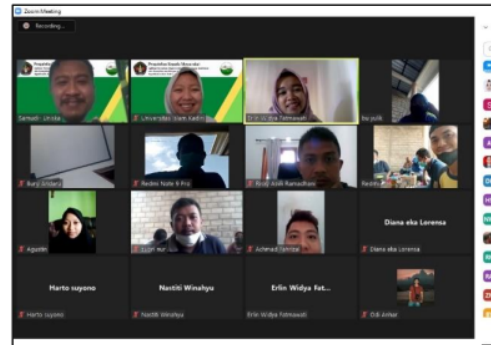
Zoom Meeting

Recording...

Samadi · Unisk

Universitas Islam Kadiri

Erlin Widya Fatmawati

Ibu yulik

Nurul Sridana

Redmi Note 9 Pro

Rizqi Arifi Ramadhan

Restu

Agustin

Luqman

Achmad Fahrizal

Diana eka Lorensa

Diana eka Lorensa

Harto suyono

Harto suyono

Nastiti Winahyu

Nastiti Winahyu

Erlin Widya Fat...

Erlin Widya Fatmawati

Odi Amar